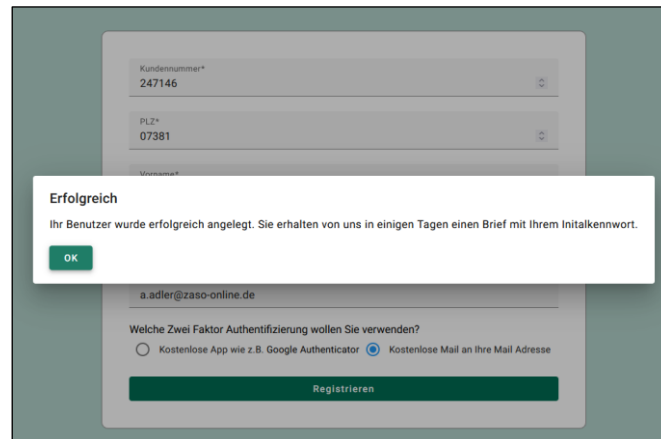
Kundennummer*
247146

PLZ*
07381

Vorname*

Erfolgreich

Ihr Benutzer wurde erfolgreich angelegt. Sie erhalten von uns in einigen Tagen einen Brief mit Ihrem Initalkennwort.

OK

a.adler@zaso-online.de

Welche Zwei Faktor Authentifizierung wollen Sie verwenden?

Kostenlose App wie z.B. Google Authenticator

Kostenlose Mail an Ihre Mail Adresse

Registrieren